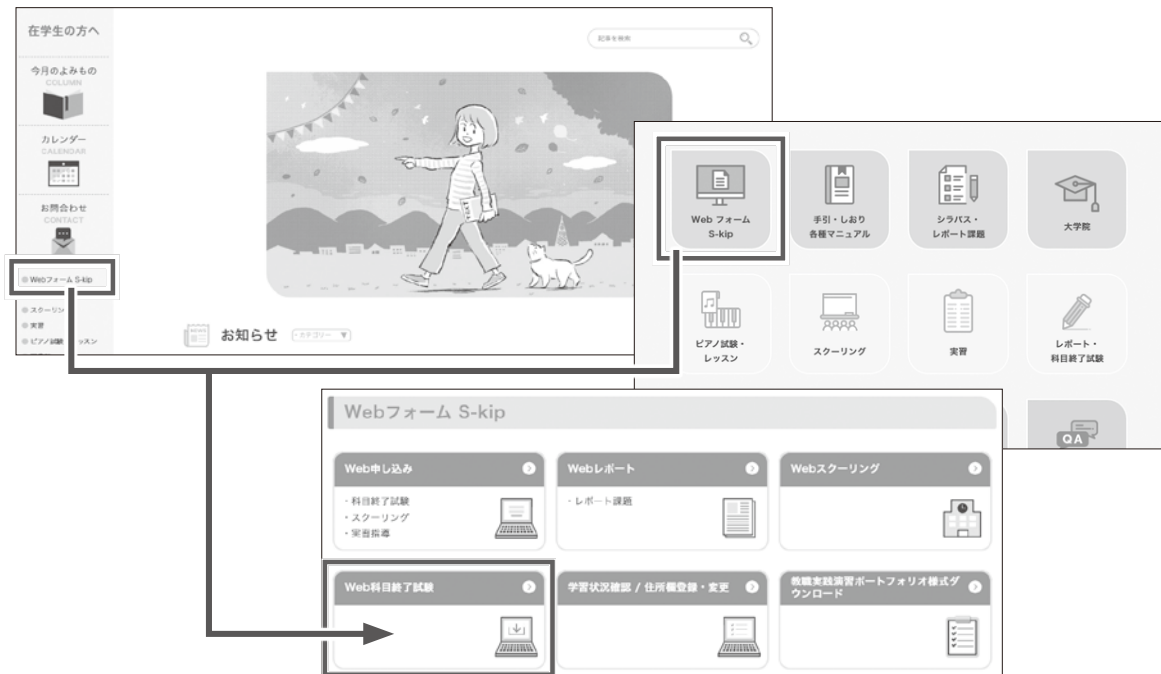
在学生の方へ

今月のよみもの
COLUMN

カレンダー
CALENDAR

お問合わせ
CONTACT

Webフォーム S-kip

スクーリン
実習
ピアノ試験 ッスン

記事を検索

お知らせ

カテゴリー

Web フォーム
S-kip

手引・しおり
各種マニュアル

シラバス・
レポート課題

大学院

ピアノ試験・
レッスン

スクーリング

実習

レポート・
科目終了試験

QA

Webフォーム S-kip

Web申し込み
・科目終了試験
・スクーリング
・実習指導

Webレポート
・レポート課題

Webスクーリング

Web科目終了試験

学習状況確認 / 住所根登録・変更

教職実践演習ポートフォリオ様式ダウンロード